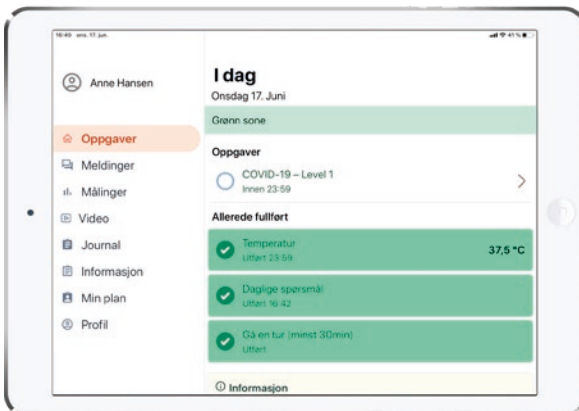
16:40 ons. 17. jun.

41 %

Anne Hansen

Oppgaver
Meldinger
Målinger
Video
Journal
Informasjon
Min plan
Profil

I dag
Onsdag 17. Juni

Grønn sone

Oppgaver

COVID-19 – Level 1
Innen 23:59

Allerede fullført

Temperatur
Utført 23:59
37,5 °C

Daglige spørsmål
Utført 16:42

Gå en tur (minst 30min)
Utført

Informasjon